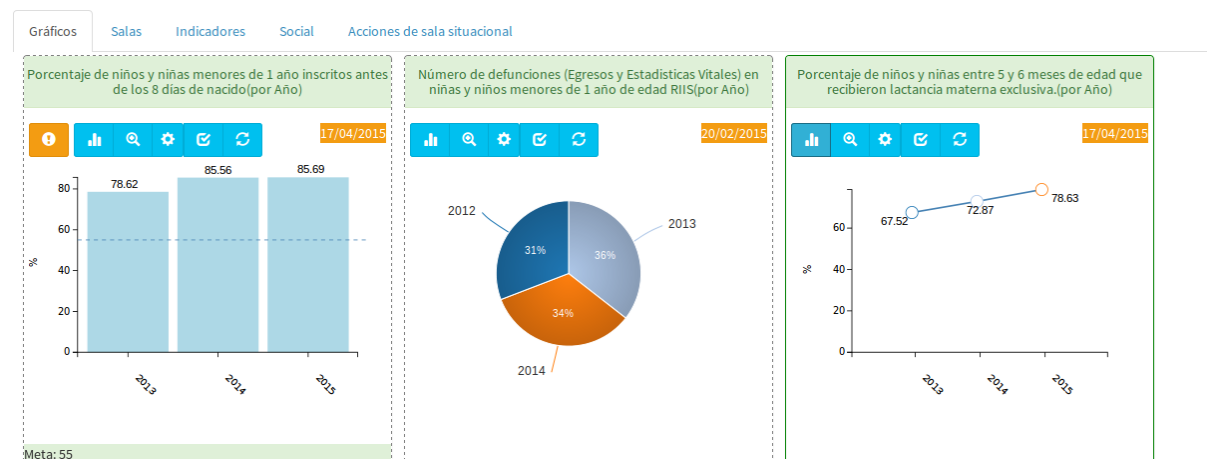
Gráficos Salas Indicadores Social Acciones de sala situacional

Porcentaje de niños y niñas menores de 1 año inscritos antes de los 8 dias de nacido(por Año)

17/04/2015

78.62 85.56 85.69

80 60 40 20 0

%

2013 2014 2015

Meta: 55

Número de defunciones (Egresos y Estadisticas Vitales) en niñas y niños menores de 1 año de edad RIIS(por Año)

20/02/2015

2012 2013 2014

31% 36% 34%

Porcentaje de niños y niñas entre 5 y 6 meses de edad que recibieron lactancia materna exclusiva.(por Año)

17/04/2015

67.52 72.87 78.63

60 40 20 0

%

2013 2014 2015